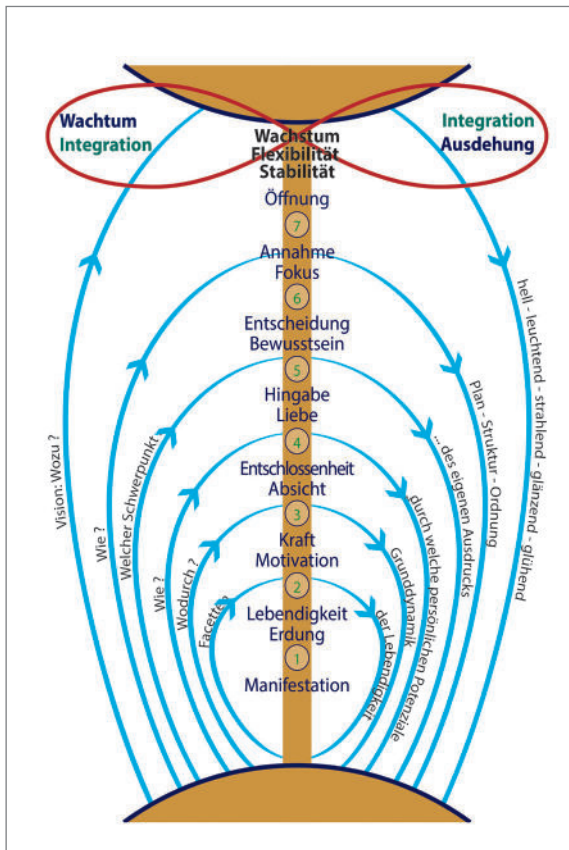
Wachtum
Integration

Wachstum
Flexibilität
Stabilität

Integration
Ausdehung

Öffnung
7
Annahme
Fokus
6
Entscheidung
Bewusstsein
5
Hingabe
Liebe
4
Entschlossenheit
Absicht
3
Kraft
Motivation
2
Lebendigkeit
Erdung
1
Manifestation

Vision: Wozu ?
Wie ?
Welcher Schwerpunkt
Wie ?
Wodurch ?
Facetten

hell - leuchtend - strahlend - glänzend - glühend
Plan - Struktur - Ordnung
... des eigenen Ausdrucks
durch welche persönlichen Potenziale
Grunddynamik
der Lebendigkeit